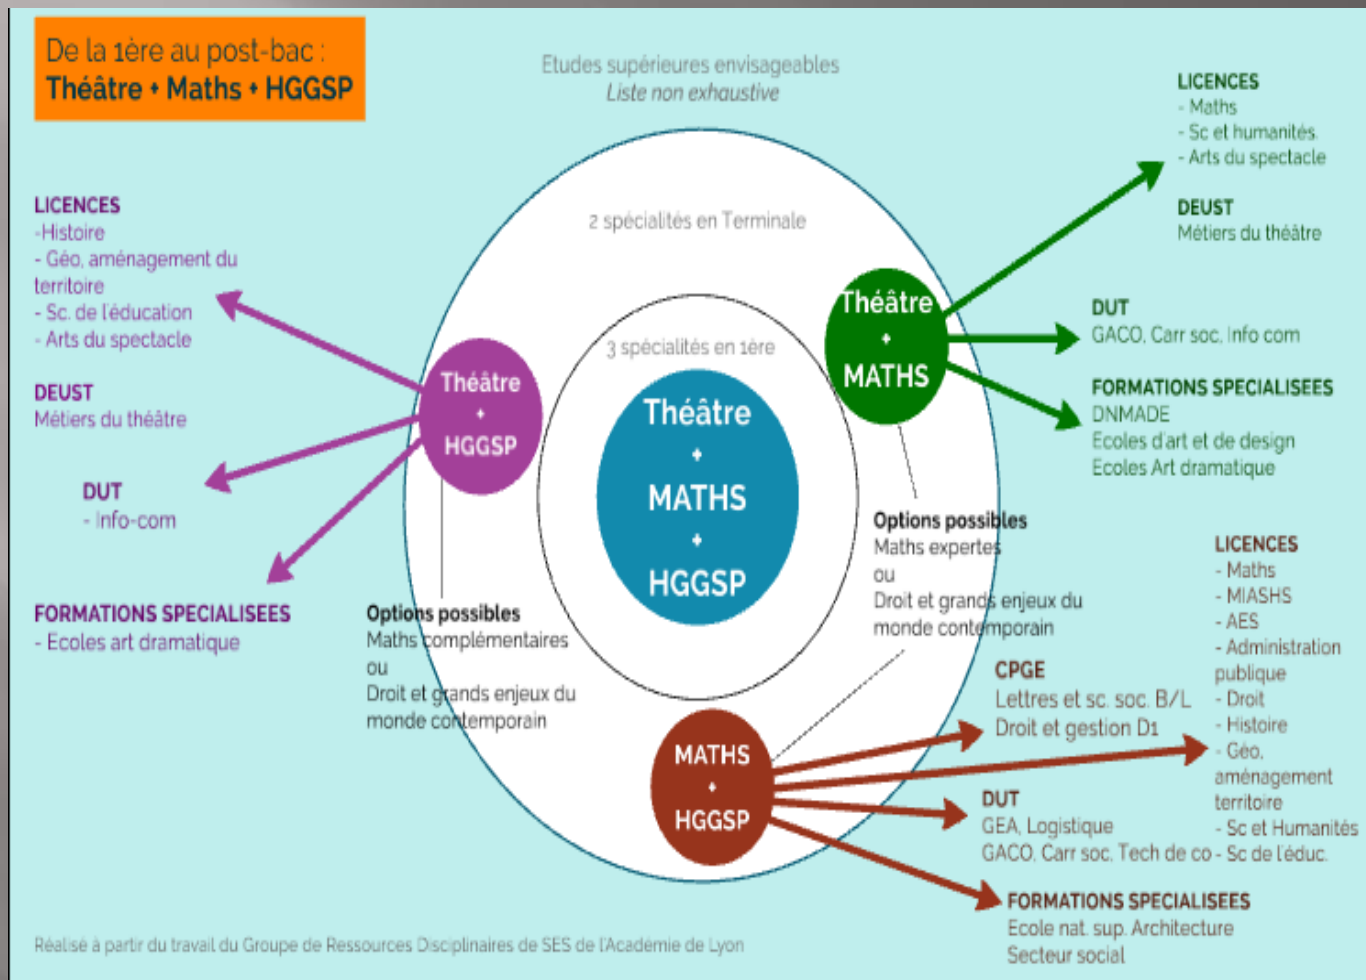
De la 1ère au post-bac :
Théâtre + Maths + HGGSP

Etudes supérieures envisageables
Liste non exhaustive

2 spécialités en Terminale

3 spécialités en 1ère

Théâtre
+
MATHS
+
HGGSP

LICENCES
-Histoire
- Géo, aménagement du territoire
- Sc. de l'éducation
- Arts du spectacle

DEUST
Métiers du théâtre

DUT
- Info-com

FORMATIONS SPECIALISEES
- Ecoles art dramatique

Théâtre
+
HGGSP

Options possibles
Maths complémentaires
ou
Droit et grands enjeux du monde contemporain

Théâtre
+
MATHS

LICENCES
- Maths
- Sc et humanités
- Arts du spectacle

DEUST
Métiers du théâtre

DUT
GACO, Carr soc, Info com

FORMATIONS SPECIALISEES
DNMADE
Ecoles d'art et de design
Ecoles Art dramatique

Options possibles
Maths expertes
ou
Droit et grands enjeux du monde contemporain

MATHS
+
HGGSP

CPGE
Lettres et sc. soc. B/L
Droit et gestion D1

LICENCES
- Maths
- MIASHS
- AES
- Administration publique
- Droit
- Histoire
- Géo, aménagement territoire
- Sc et Humanités
- Sc de l'éduc.

DUT
GEA, Logistique
GACO, Carr soc, Tech de co

FORMATIONS SPECIALISEES
Ecole nat. sup. Architecture
Secteur social

Réalisé à partir du travail du Groupe de Ressources Disciplinaires de SES de l'Académie de Lyon